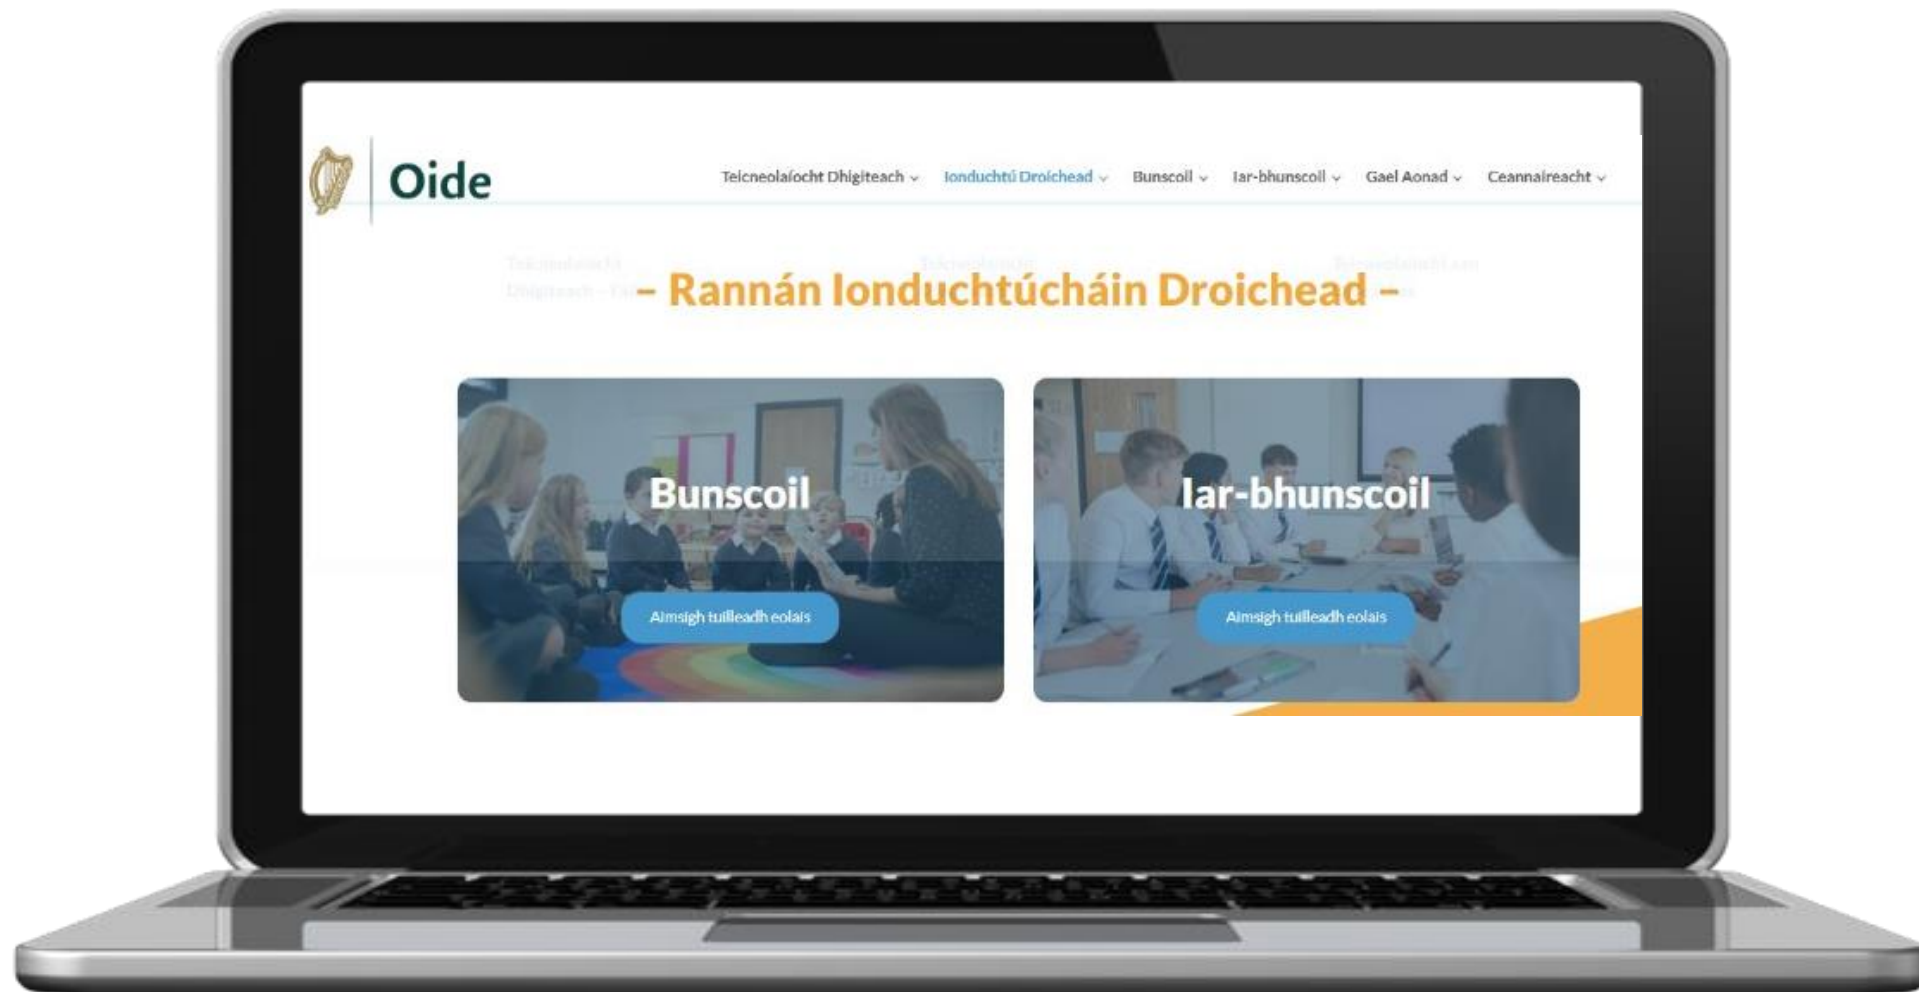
Oide

Teicneolaíocht Dhigiteach ⌄ Ionduchtú Droichead ⌄ Bunscoil ⌄ Iar-bhunscoil ⌄ Gael Aonad ⌄ Ceannaireacht ⌄

– Rannán Ionduchtúcháin Droichead –

Bunscoil

Aimsigh tuilleadh eolais

Iar-bhunscoil

Aimsigh tuilleadh eolais